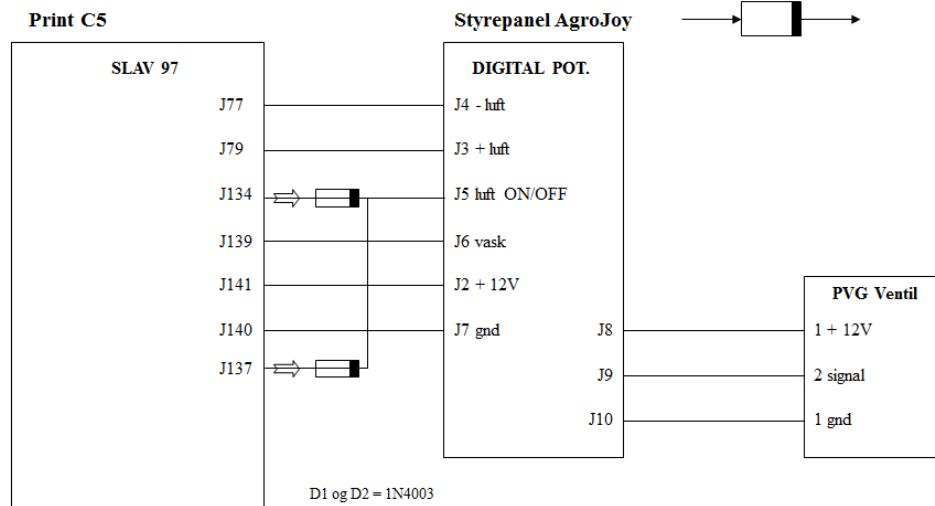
Print C5

Styrepanel AgroJoy

SLAV 97

J77
J79
J134
J139
J141
J140
J137

DIGITAL POT.

J4 - luft
J3 + luft
J5 luft ON/OFF
J6 vask
J2 + 12V
J7 gnd

J8
J9
J10

PVG Ventil

1 + 12V
2 signal
1 gnd

D1 og D2 = 1N4003